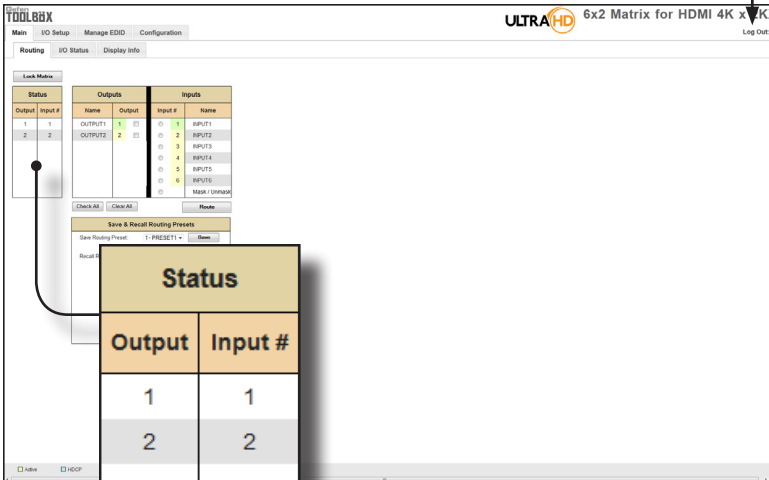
Gefen TOOLBOX

ULTRA HD 6x2 Matrix for HDMI 4K x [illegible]K

Log Out

Main | I/O Setup | Manage EDID | Configuration

Routing | I/O Status | Display Info

Lock Matrix

| Status | |
|---|---|
| Output | Input # |
| 1 | 1 |
| 2 | 2 |

| Outputs | | Inputs | |
|---|---|---|---|
| Name | Output | Input # | Name |
| OUTPUT1 | 1 | 1 | INPUT1 |
| OUTPUT2 | 2 | 2 | INPUT2 |
| | | 3 | INPUT3 |
| | | 4 | INPUT4 |
| | | 5 | INPUT5 |
| | | 6 | INPUT6 |
| | | | Mask / Unmask |

Check All | Clear All | Route

Save & Recall Routing Presets

Save Routing Preset: 1 - PRESET1 Save

Recall R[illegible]

| Status | |
|---|---|
| Output | Input # |
| 1 | 1 |
| 2 | 2 |

Active | HDCP